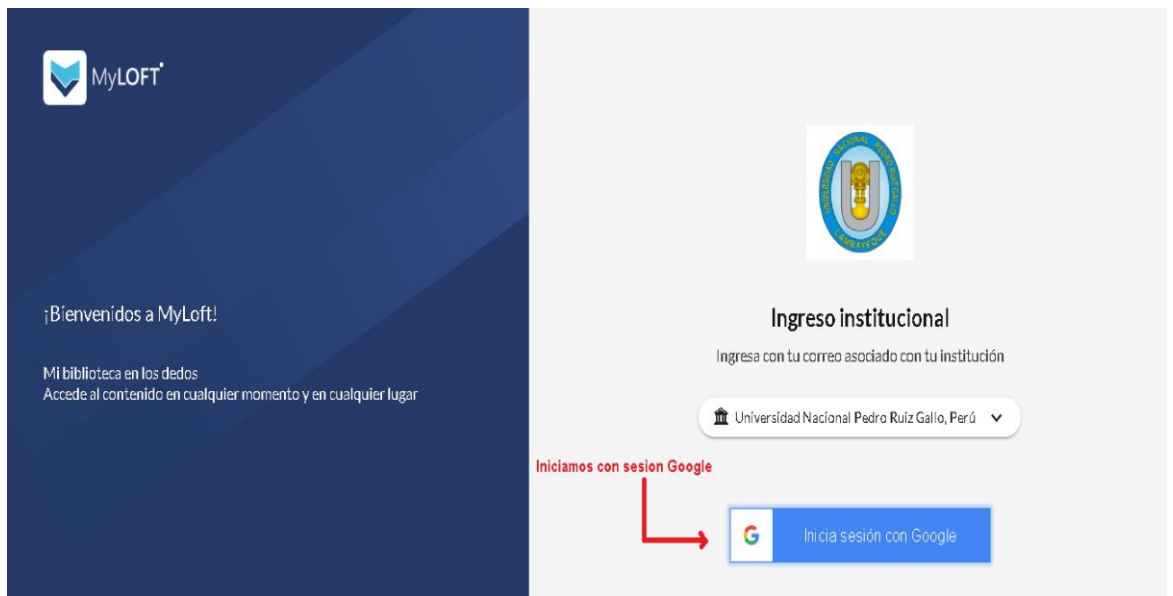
MyLOFT

¡Bienvenidos a MyLoft!

Mi biblioteca en los dedos
Accede al contenido en cualquier momento y en cualquier lugar

UNIVERSIDAD NACIONAL PEDRO RUIZ GALLO
LAMBAYEQUE

Ingreso institucional

Ingresa con tu correo asociado con tu institución

Universidad Nacional Pedro Ruiz Gallo, Perú

Iniciamos con sesion Google

G Inicia sesión con Google